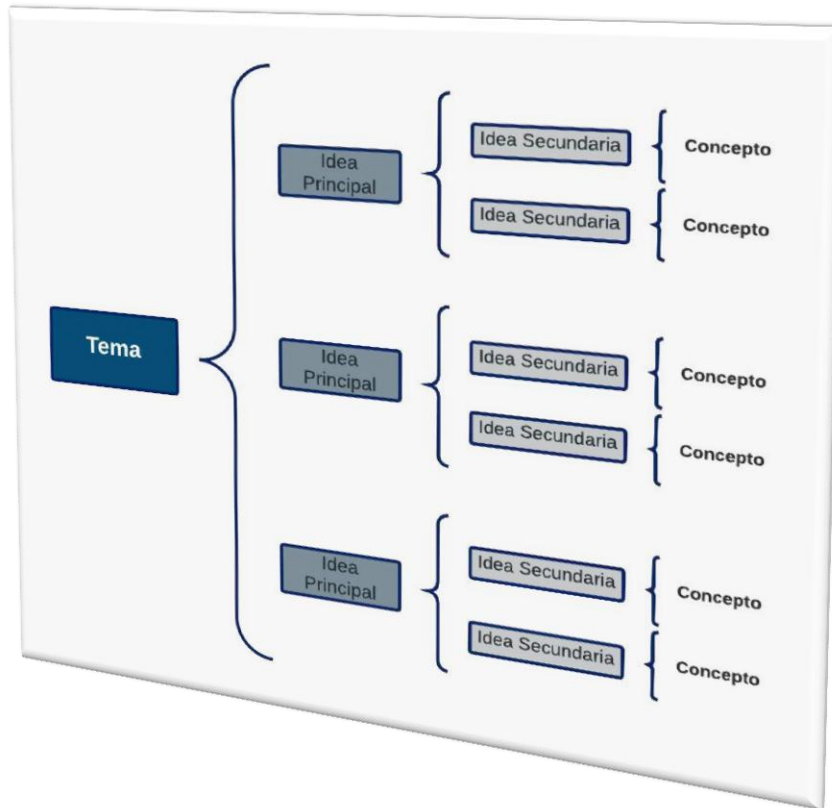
Tema

Idea Principal

Idea Secundaria

Concepto

Idea Secundaria

Concepto

Idea Principal

Idea Secundaria

Concepto

Idea Secundaria

Concepto

Idea Principal

Idea Secundaria

Concepto

Idea Secundaria

Concepto